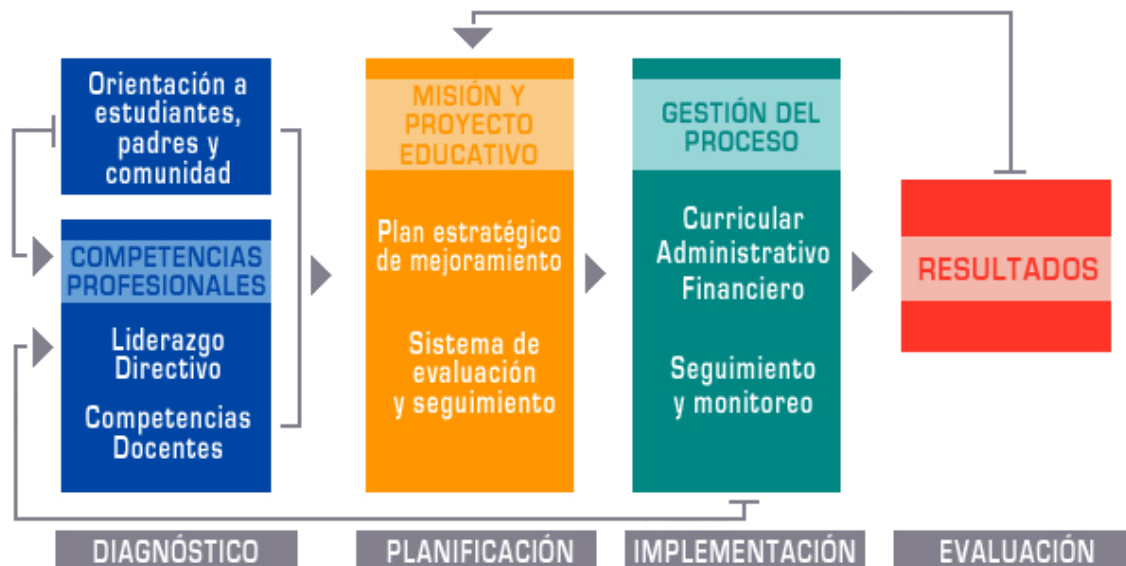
Orientación a estudiantes, padres y comunidad

COMPETENCIAS PROFESIONALES

Liderazgo Directivo

Competencias Docentes

MISIÓN Y PROYECTO EDUCATIVO

Plan estratégico de mejoramiento

Sistema de evaluación y seguimiento

GESTIÓN DEL PROCESO

Curricular Administrativo Financiero

Seguimiento y monitoreo

RESULTADOS

DIAGNÓSTICO

PLANIFICACIÓN

IMPLEMENTACIÓN

EVALUACIÓN